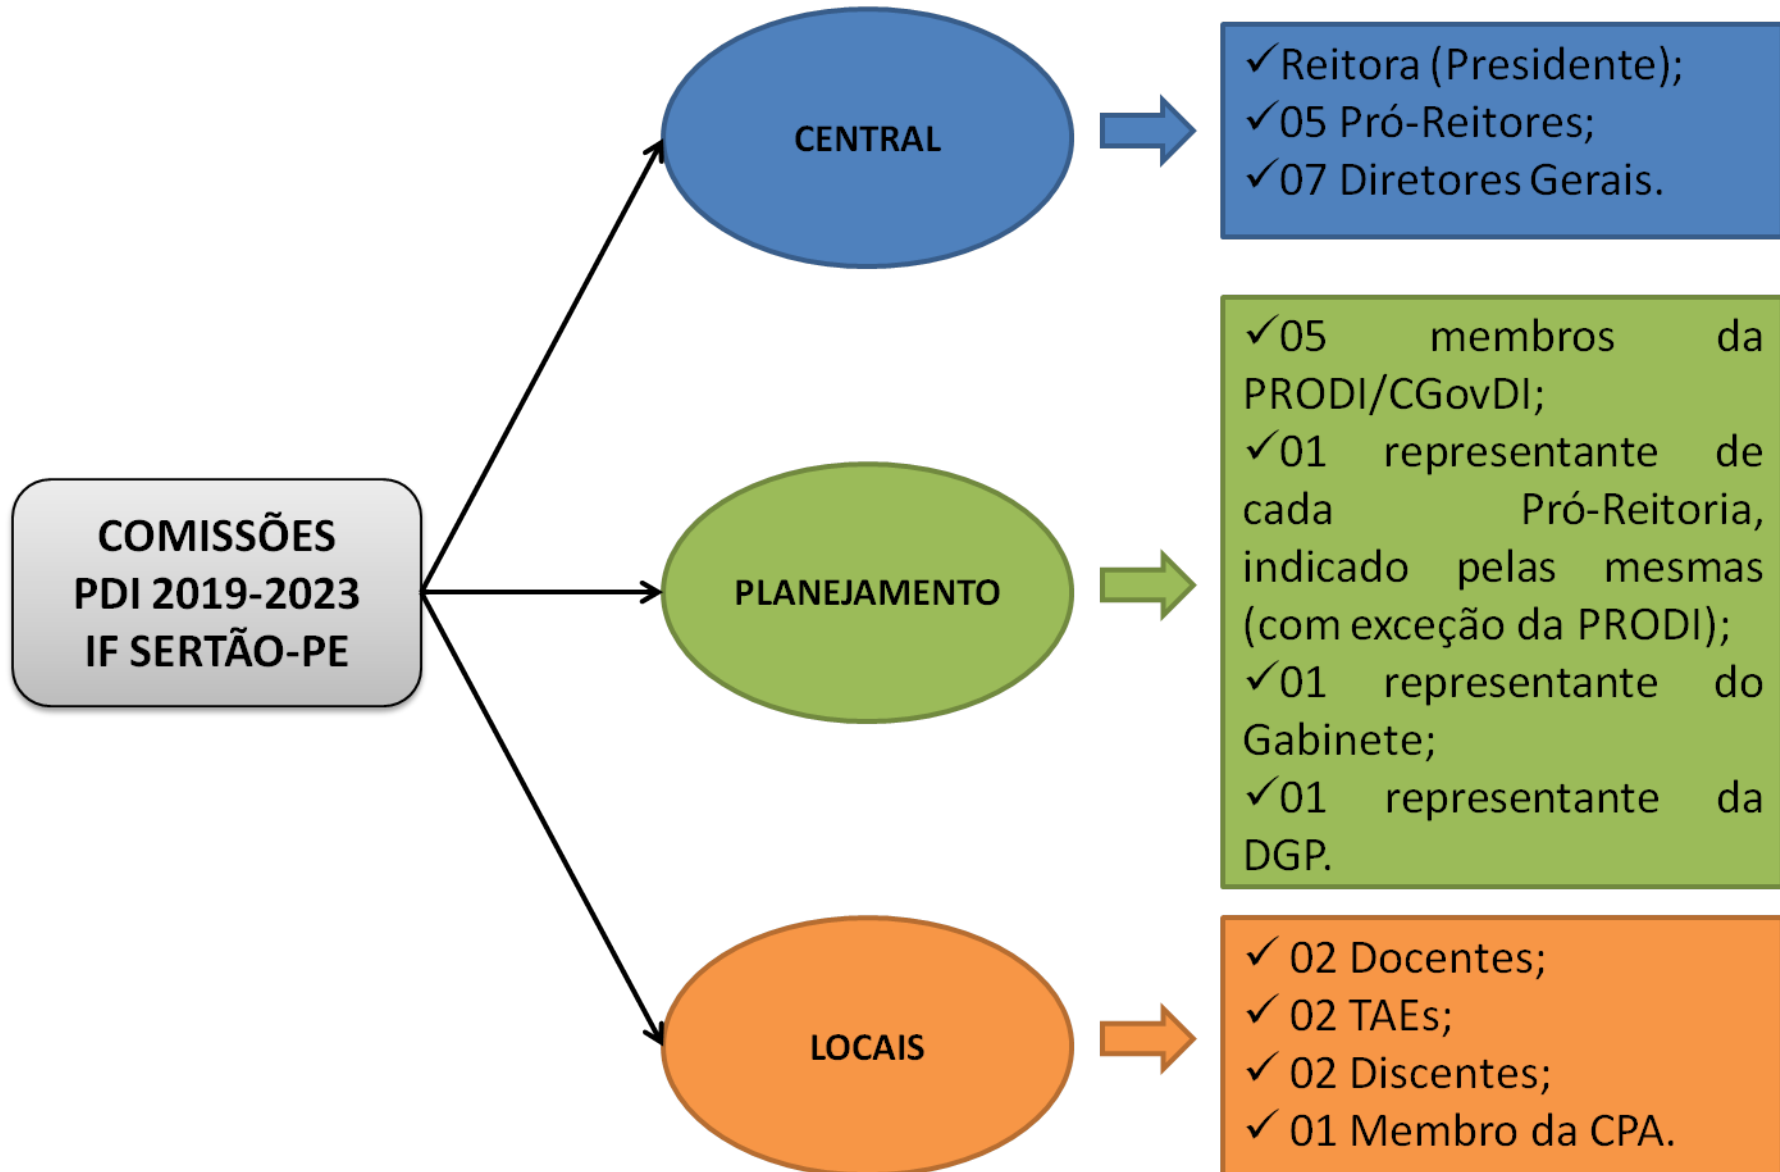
COMISSÕES
PDI 2019-2023
IF SERTÃO-PE

CENTRAL

✓Reitora (Presidente);
✓05 Pró-Reitores;
✓07 Diretores Gerais.

PLANEJAMENTO

✓05 membros da PRODI/CGovDI;
✓01 representante de cada Pró-Reitoria, indicado pelas mesmas (com exceção da PRODI);
✓01 representante do Gabinete;
✓01 representante da DGP.

LOCAIS

✓ 02 Docentes;
✓ 02 TAEs;
✓ 02 Discentes;
✓ 01 Membro da CPA.